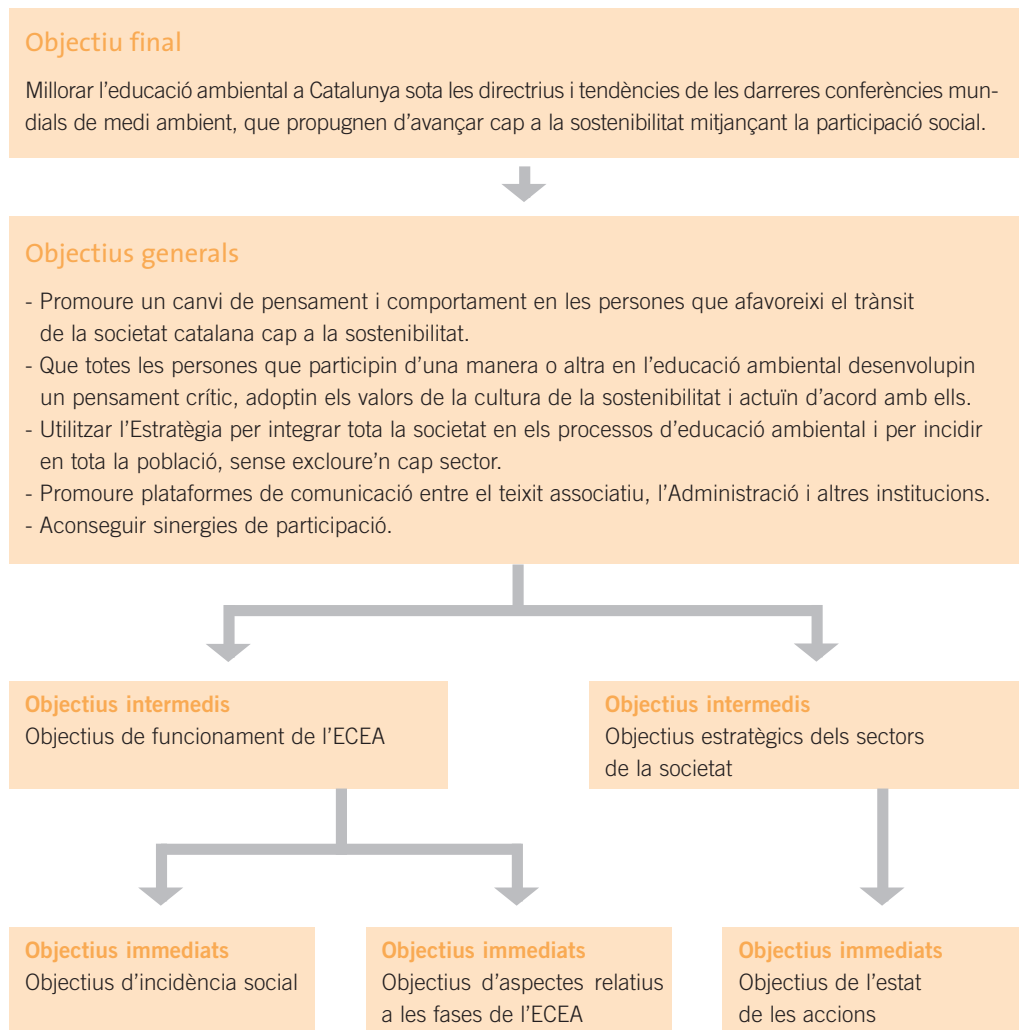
Objectiu final

Millorar l'educació ambiental a Catalunya sota les directrius i tendències de les darreres conferències mundials de medi ambient, que propugnen d'avançar cap a la sostenibilitat mitjançant la participació social.

Objectius generals

- Promoure un canvi de pensament i comportament en les persones que afavoreixi el trànsit de la societat catalana cap a la sostenibilitat.
- Que totes les persones que participin d'una manera o altra en l'educació ambiental desenvolupin un pensament crític, adoptin els valors de la cultura de la sostenibilitat i actuïn d'acord amb ells.
- Utilitzar l'Estratègia per integrar tota la societat en els processos d'educació ambiental i per incidir en tota la població, sense excloure'n cap sector.
- Promoure plataformes de comunicació entre el teixit associatiu, l'Administració i altres institucions.
- Aconseguir sinergies de participació.

Objectius intermedis
Objectius de funcionament de l'ECEA

Objectius intermedis
Objectius estratègics dels sectors de la societat

Objectius immediats
Objectius d'incidència social

Objectius immediats
Objectius d'aspectes relatius a les fases de l'ECEA

Objectius immediats
Objectius de l'estat de les accions